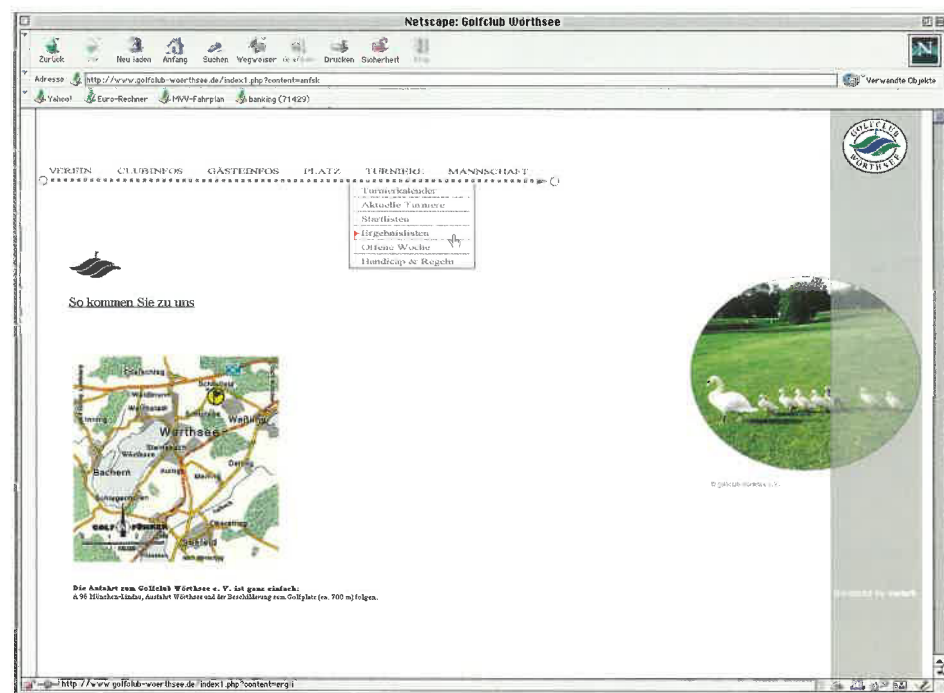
Netscape: Golfclub Wörthsee

Zurück Vor Neu laden Anfang Suchen Wegweiser Grafiken Drucken Sicherheit Stop

Adresse http://www.golfclub-woerthsee.de/index1.php?content=anfak

Verwandte Objekte

Yahoo! Euro-Rechner MVV-Fahrplan banking (71429)

GOLFCLUB WÖRTHSEE

VEREIN CLUBINFOS GÄSTEINFOS PLATZ TURNIERE MANNSCHAFT

Turnierkalender
Aktuelle Turniere
Startlisten
Ergebnislisten
Offene Woche
Handicap & Regeln

So kommen Sie zu uns

Wörthsee
Bachern
Weßling

© golfclub-wörthsee e.V.

Die Anfahrt zum Golfclub Wörthsee e. V. ist ganz einfach:
A 96 München-Lindau, Ausfahrt Wörthsee und der Beschilderung zum Golfplatz (ca. 900 m) folgen.

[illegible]

http://www.golfclub-woerthsee.de/index1.php?content=ergl